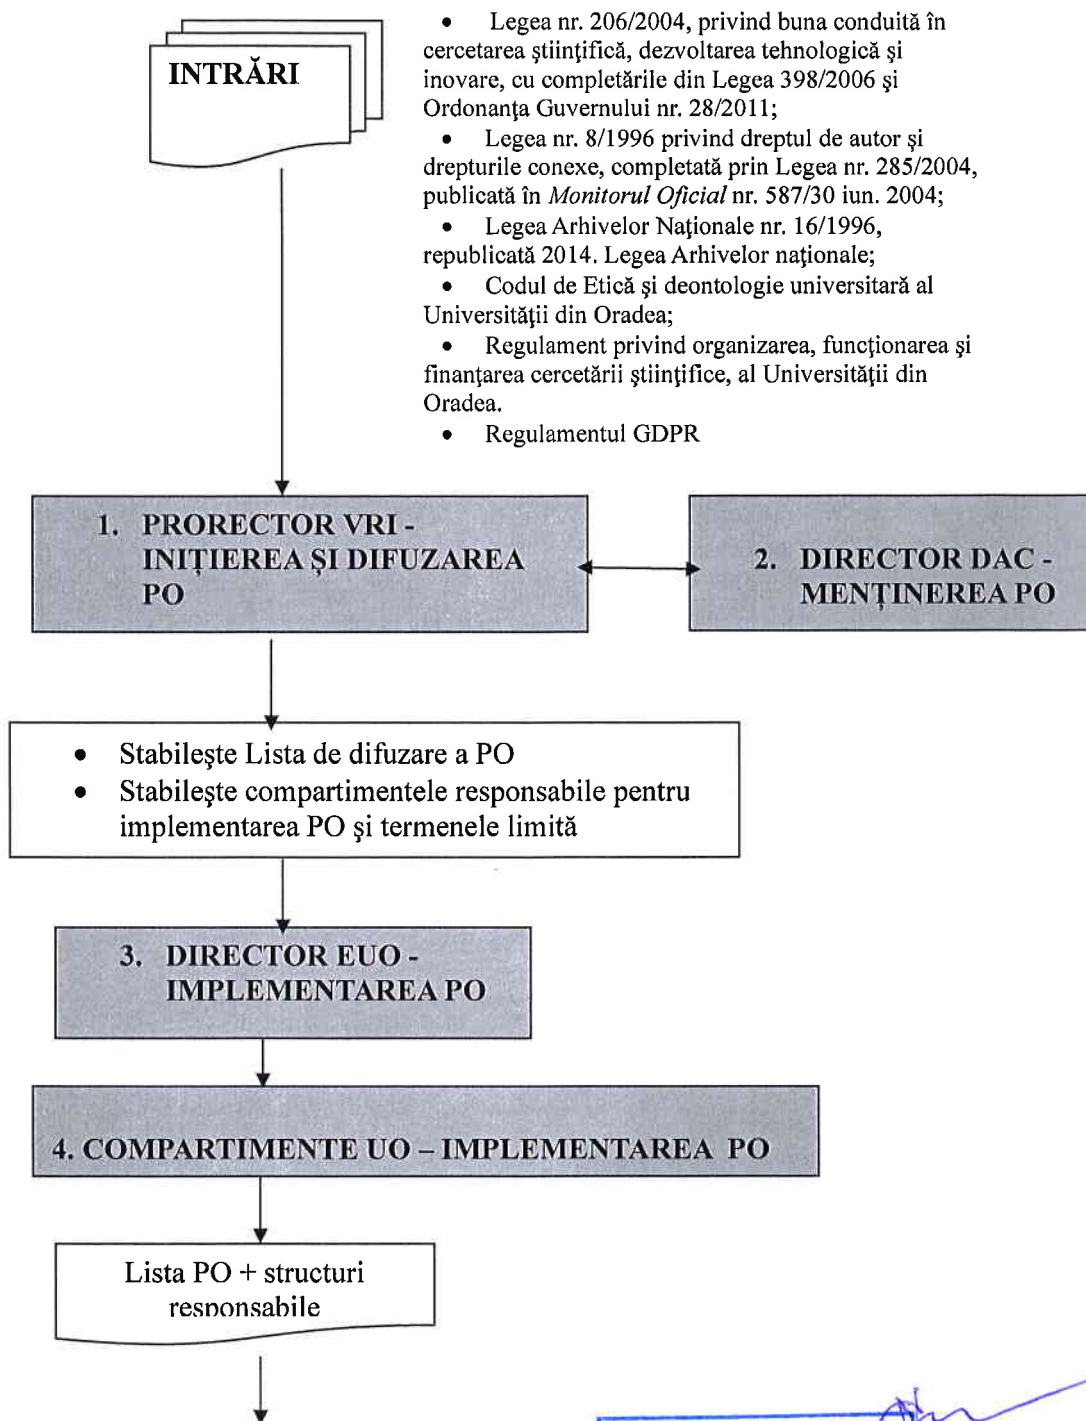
INTRĂRI

- Legea nr. 206/2004, privind buna conduită în cercetarea ştiinţifică, dezvoltarea tehnologică şi inovare, cu completările din Legea 398/2006 şi Ordonanţa Guvernului nr. 28/2011;
- Legea nr. 8/1996 privind dreptul de autor şi drepturile conexe, completată prin Legea nr. 285/2004, publicată în *Monitorul Oficial* nr. 587/30 iun. 2004;
- Legea Arhivelor Naţionale nr. 16/1996, republicată 2014. Legea Arhivelor naţionale;
- Codul de Etică şi deontologie universitară al Universităţii din Oradea;
- Regulament privind organizarea, funcţionarea şi finanţarea cercetării ştiinţifice, al Universităţii din Oradea.
- Regulamentul GDPR

1. PRORECTOR VRI - INIŢIEREA ŞI DIFUZAREA PO

2. DIRECTOR DAC - MENŢINEREA PO

- Stabileşte Lista de difuzare a PO
- Stabileşte compartimentele responsabile pentru implementarea PO şi termenele limită

3. DIRECTOR EUO - IMPLEMENTAREA PO

4. COMPARTIMENTE UO – IMPLEMENTAREA PO

Lista PO + structuri responsabile